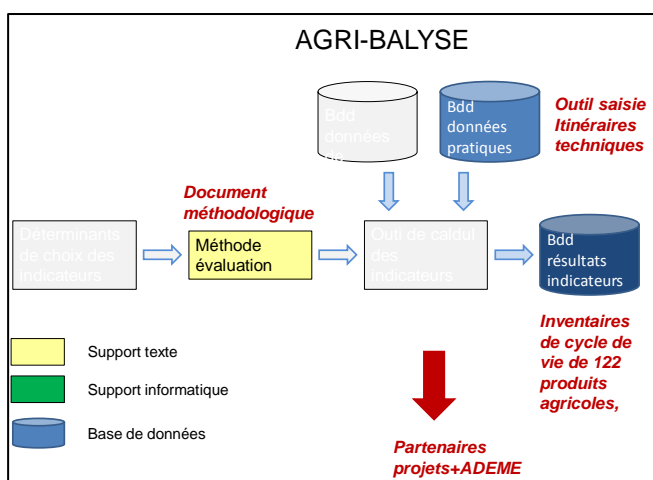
AGRI-BALYSE

Bdd données

Bdd données pratiques

Outil saisie Itinéraires techniques

Document méthodologique

Déterminants de choix des indicateurs

Méthode évaluation

Outil de calcul des indicateurs

Bdd résultats indicateurs

Support texte

Support informatique

Base de données

Inventaires de cycle de vie de 122 produits agricoles,

Partenaires projets+ADEME